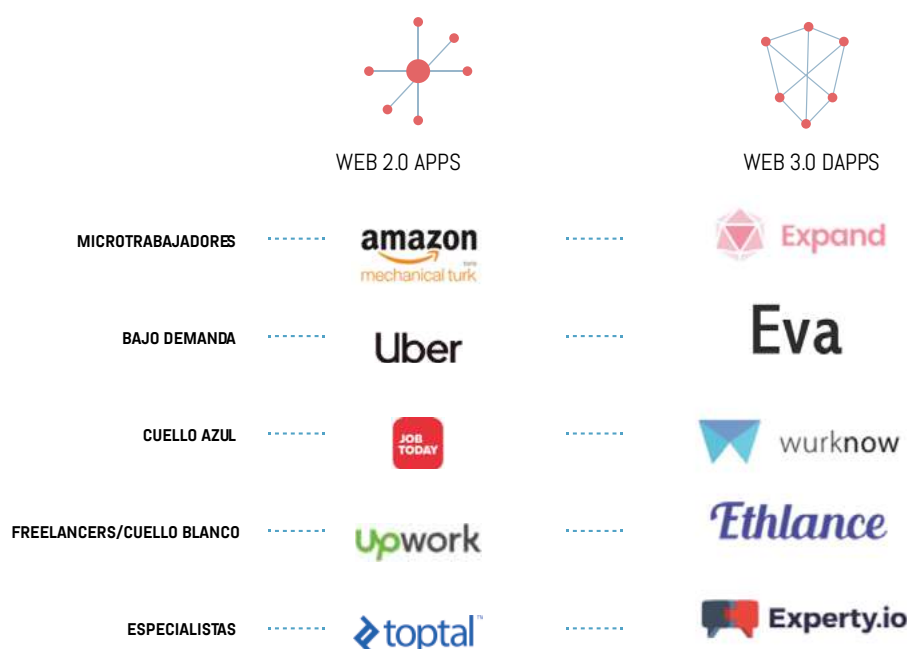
WEB 2.0 APPS

WEB 3.0 DAPPS

MICROTRABAJADORES

amazon mechanical turk

Expand

BAJO DEMANDA

Uber

Eva

CUELLO AZUL

JOB TODAY

wurknow

FREELANCERS/CUELLO BLANCO

upwork

Ethlance

ESPECIALISTAS

toptal

Experty.io